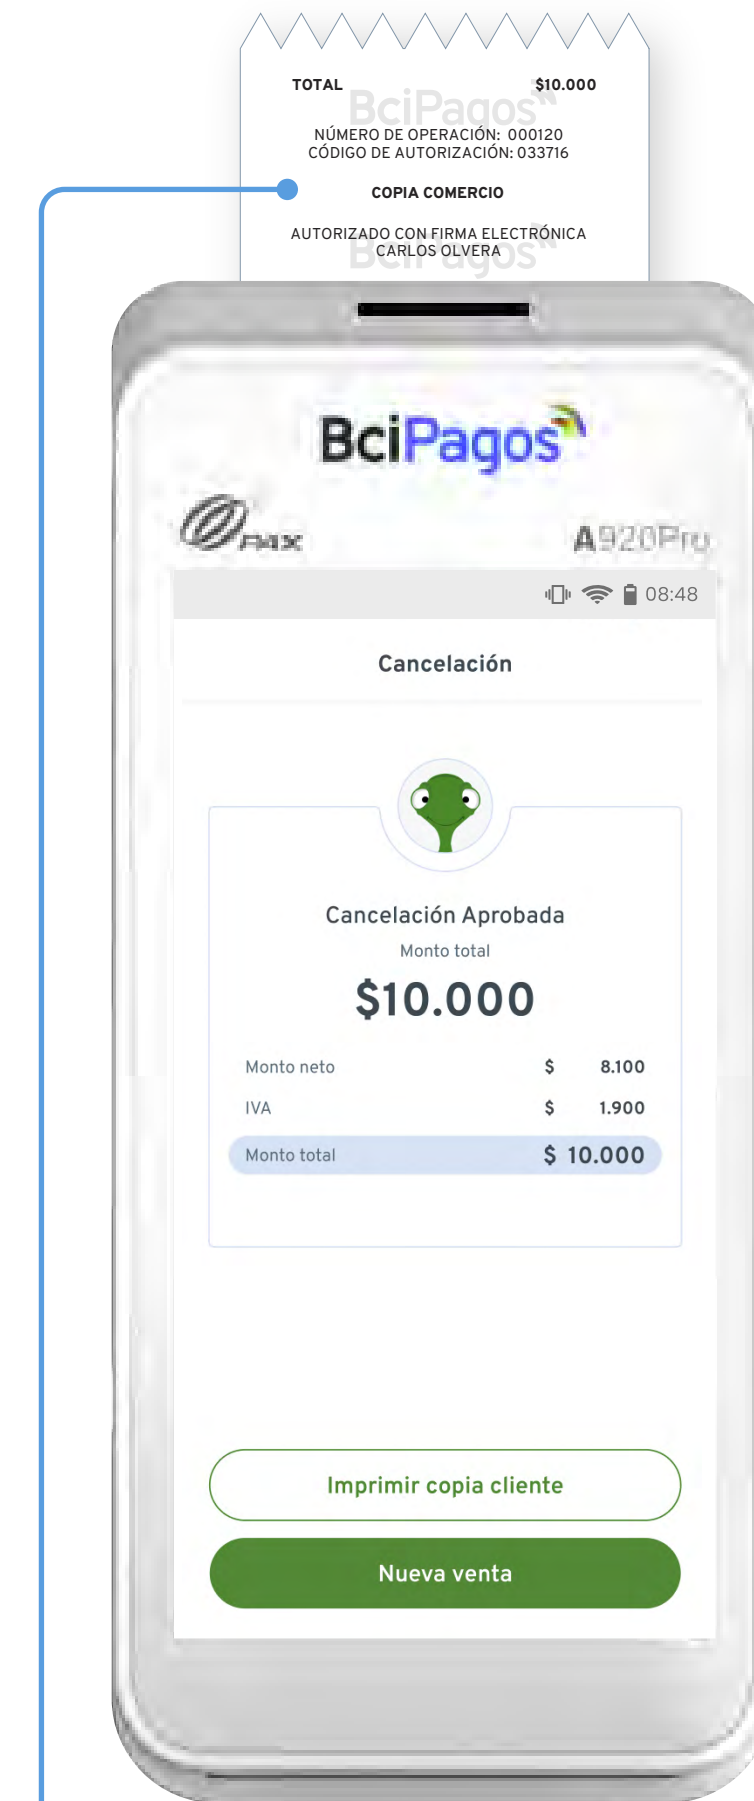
TOTAL $10.000

BciPagos

NÚMERO DE OPERACIÓN: 000120
CÓDIGO DE AUTORIZACIÓN: 033716

COPIA COMERCIO

AUTORIZADO CON FIRMA ELECTRÓNICA
CARLOS OLVERA

BciPagos

BciPagos

PAX

A920Pro

08:48

Cancelación

Cancelación Aprobada

Monto total

$10.000

| Monto neto | $ | 8.100 |
|---|---|---|
| IVA | $ | 1.900 |
| Monto total | $ | 10.000 |

Imprimir copia cliente

Nueva venta